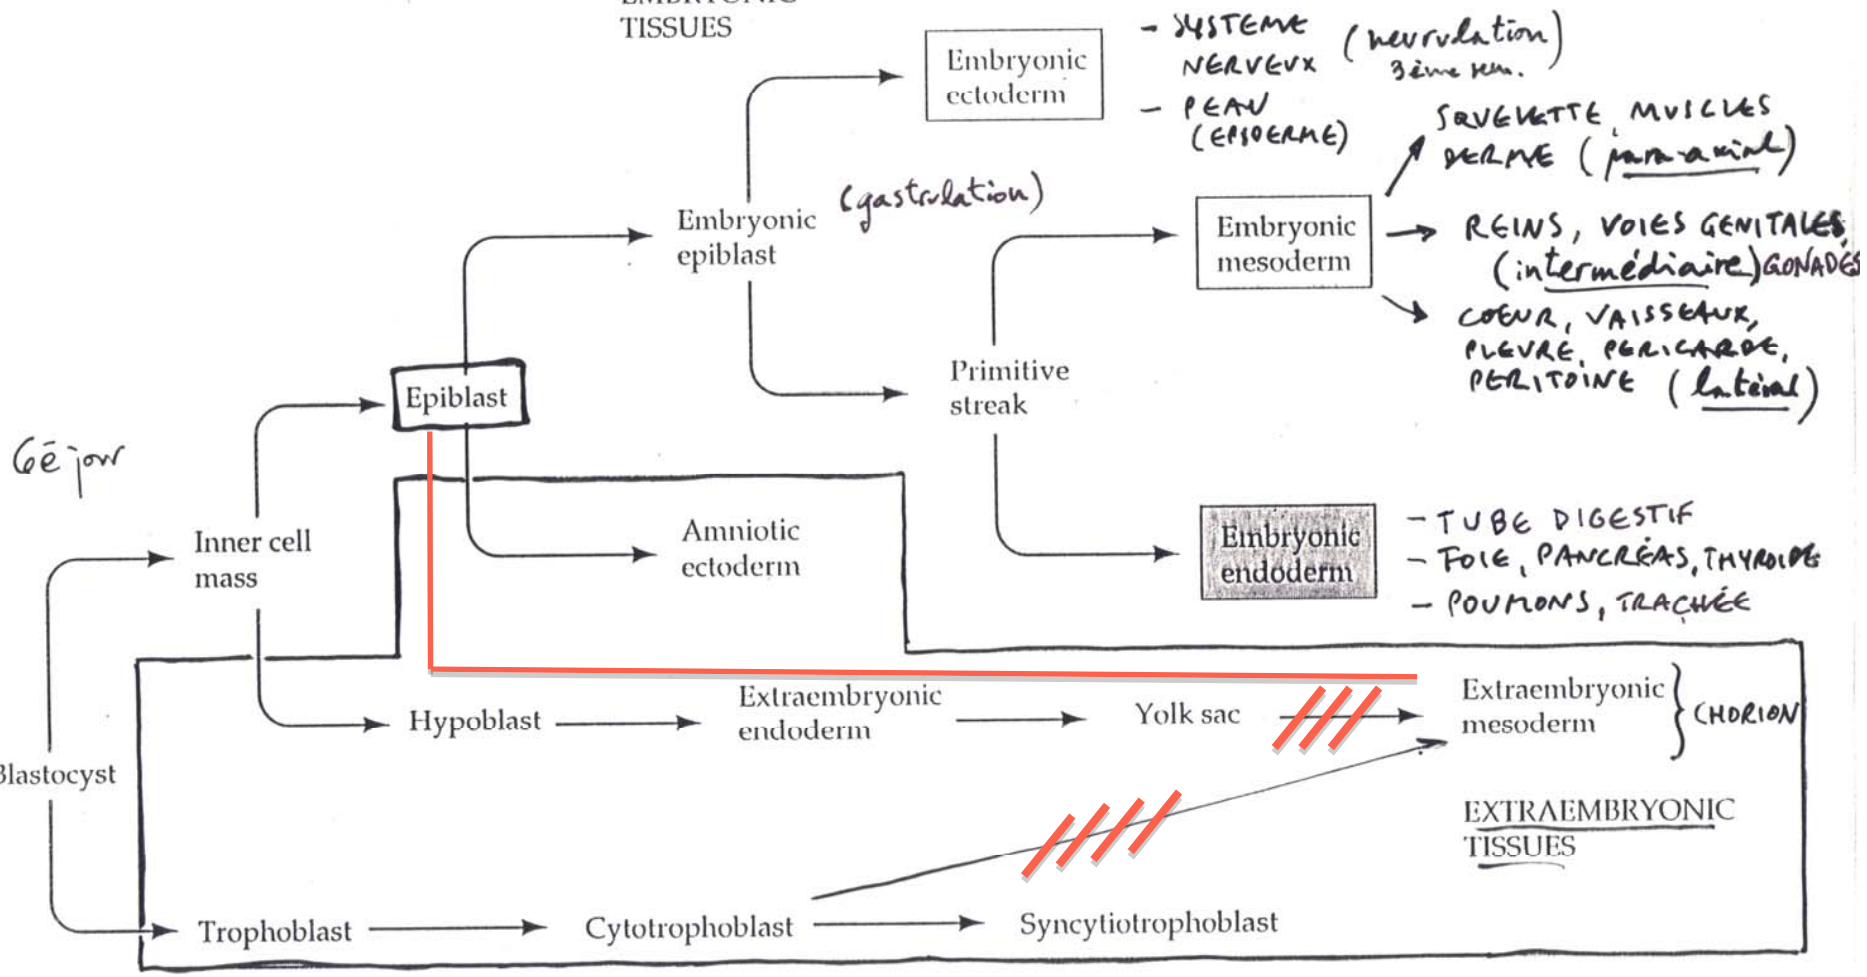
TISSUES

Embryonic ectoderm

- SYSTEME NERVEUX (neurulation) 3ème sem.
- PEAU (EPIDERME)

SOUCHETTE, MUSCLES DERME (para-axial)

Embryonic epiblast

(gastrulation)

Embryonic mesoderm

→ REINS, VOIES GENITALES (intermédiaire) GONADES

→ COEUR, VAISSEAUX, PLEVRE, PERICARDE, PERITOINE (latéral)

Epiblast

Primitive streak

6è jour

Inner cell mass

Amniotic ectoderm

Embryonic endoderm

- TUBE DIGESTIF
- FOIE, PANCRÉAS, THYROIDE
- POUMONS, TRACHÉE

Blastocyst

Hypoblast

Extraembryonic endoderm

Yolk sac

Extraembryonic mesoderm } CHORION

EXTRAEMBRYONIC TISSUES

Trophoblast

Cytotrophoblast

Syncytiotrophoblast